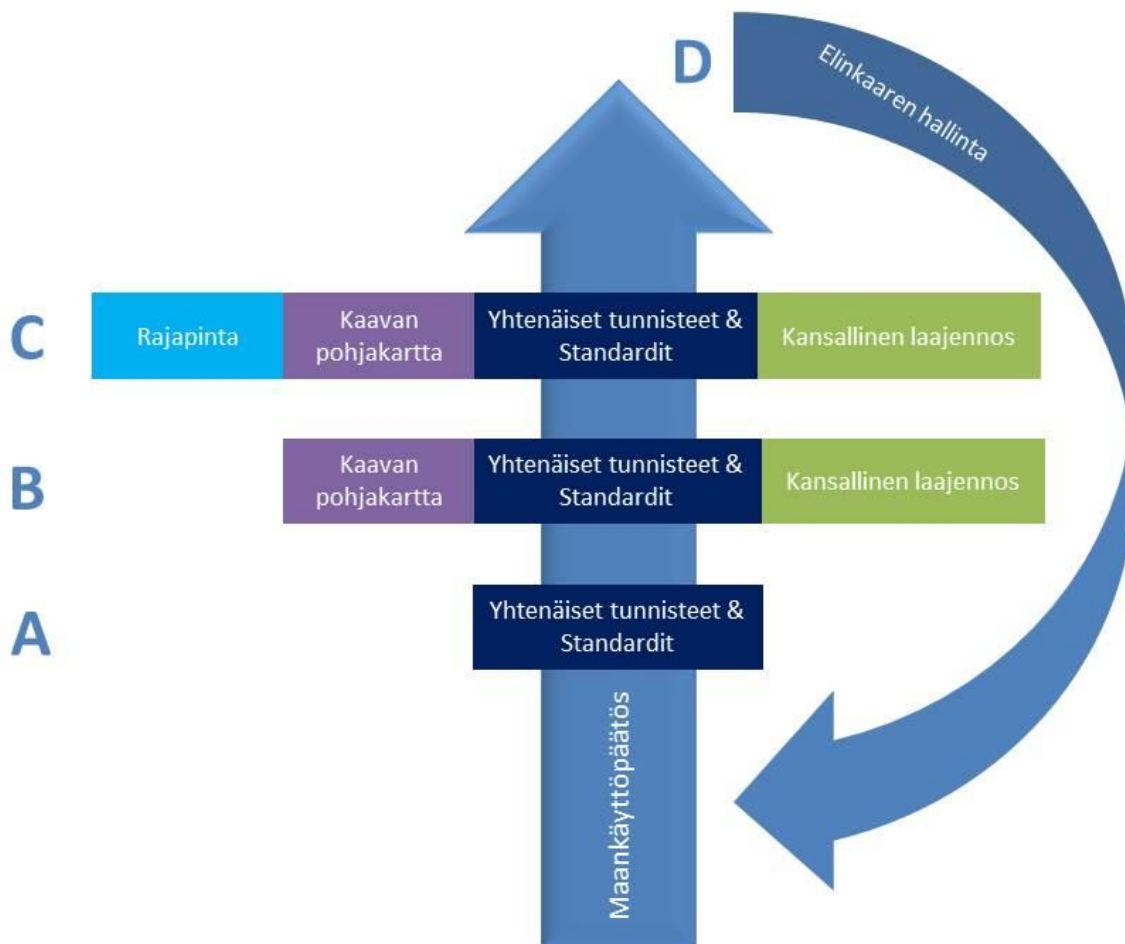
D

Elinkaaren hallinta

C

Rajapinta

Kaavan pohjakartta

Yhtenäiset tunnisteet & Standardit

Kansallinen laajennos

B

Kaavan pohjakartta

Yhtenäiset tunnisteet & Standardit

Kansallinen laajennos

A

Yhtenäiset tunnisteet & Standardit

Maankäyttöpäätös